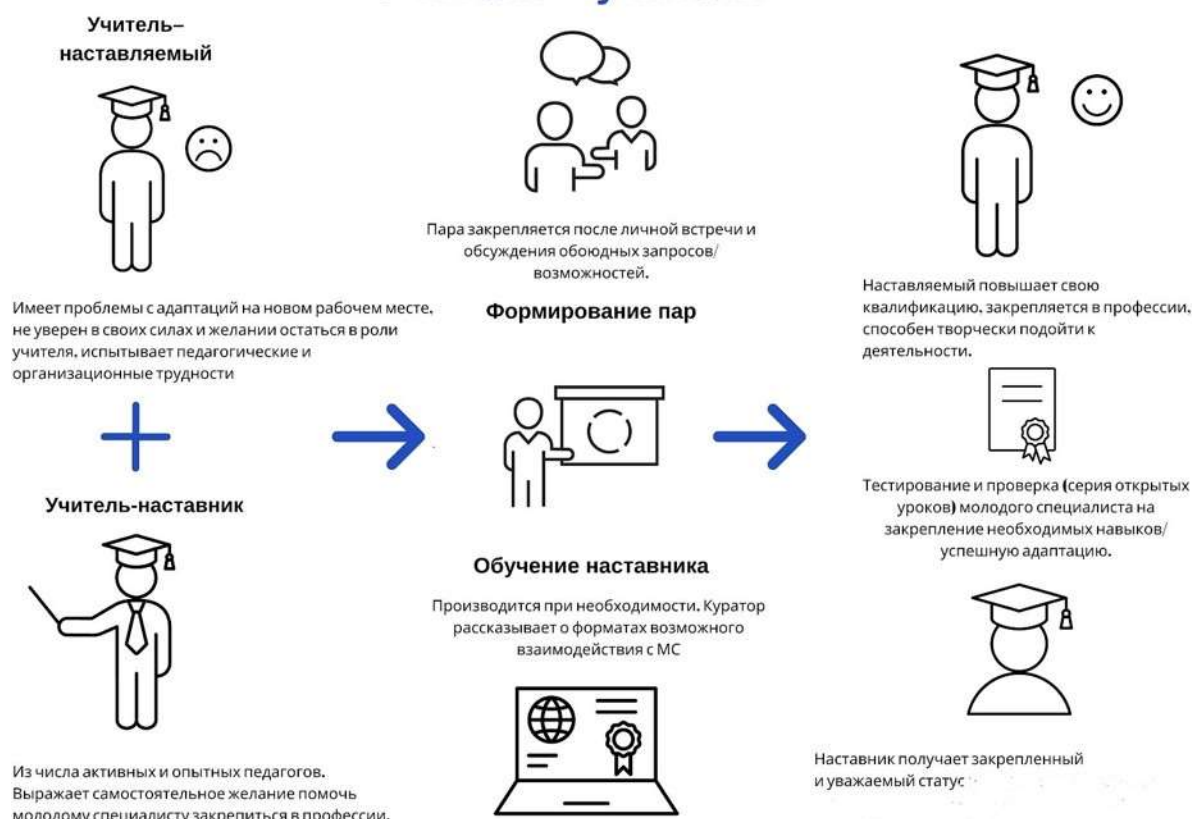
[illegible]

Учитель–наставляемый

Имеет проблемы с адаптаций на новом рабочем месте, не уверен в своих силах и желании остаться в роли учителя, испытывает педагогические и организационные трудности

Учитель-наставник

Из числа активных и опытных педагогов. Выражает самостоятельное желание помочь молодому специалисту закрепиться в профессии.

Пара закрепляется после личной встречи и обсуждения обоюдных запросов/возможностей.

Формирование пар

Обучение наставника

Производится при необходимости. Куратор рассказывает о форматах возможного взаимодействия с МС

Наставляемый повышает свою квалификацию, закрепляется в профессии, способен творчески подойти к деятельности.

Тестирование и проверка (серия открытых уроков) молодого специалиста на закрепление необходимых навыков/успешную адаптацию.

Наставник получает закрепленный и уважаемый статус